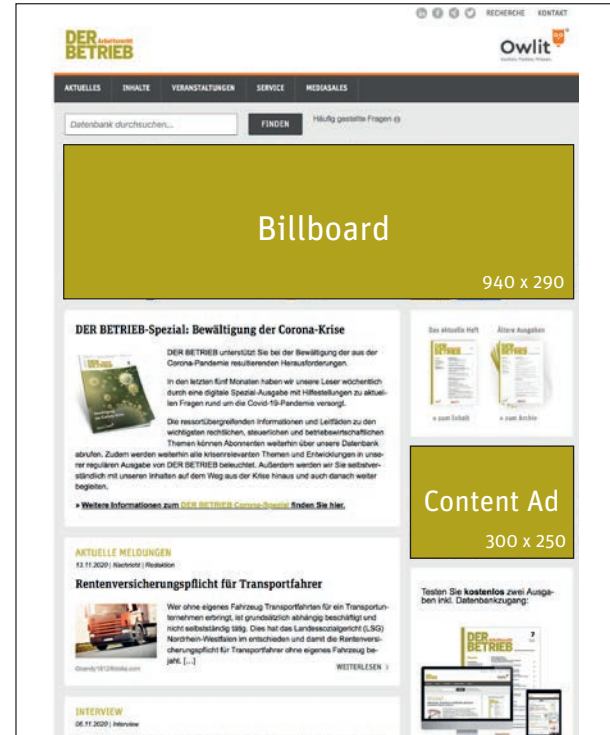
RECHERCHE KONTAKT

DER BETRIEB Arbeitsrecht

Owlit

AKTUELLES INHALTE VERANSTALTUNGEN SERVICE MEDIASALES

Datenbank durchsuchen...

FINDEN

Häufig gestellte Fragen

Billboard

940 x 290

DER BETRIEB-Spezial: Bewältigung der Corona-Krise

DER BETRIEB unterstützt Sie bei der Bewältigung der aus der Corona-Pandemie resultierenden Herausforderungen.

In den letzten fünf Monaten haben wir unsere Leser wöchentlich durch eine digitale Spezial-Ausgabe mit Hilfestellungen zu aktuellen Fragen rund um die Covid-19-Pandemie versorgt.

Die ressortübergreifenden Informationen und Leitfäden zu den wichtigsten rechtlichen, steuerlichen und betriebswirtschaftlichen Themen können Abonnenten weiterhin über unsere Datenbank abrufen. Zudem werden weiterhin alle krisenrelevanten Themen und Entwicklungen in unserer regulären Ausgabe von DER BETRIEB beleuchtet. Außerdem werden wir Sie selbstverständlich mit unseren Inhalten auf dem Weg aus der Krise hinaus und auch danach weiter begleiten.

» Weitere Informationen zum DER BETRIEB Corona-Spezial finden Sie hier.

Das aktuelle Heft Ältere Ausgaben

» zum Inhalt » zum Archiv

Content Ad

300 x 250

AKTUELLE MELDUNGEN

13.11.2020 | Nachricht | Redaktion

Rentenversicherungspflicht für Transportfahrer

Wer ohne eigenes Fahrzeug Transportfahrten für ein Transportunternehmen erbringt, ist grundsätzlich abhängig beschäftigt und nicht selbstständig tätig. Dies hat das Landessozialgericht (LSG) Nordrhein-Westfalen im entschieden und damit die Rentenversicherungspflicht für Transportfahrer ohne eigenes Fahrzeug bejaht. [...]

WEITERLESEN ›

Testen Sie kostenlos zwei Ausgaben inkl. Datenbankzugang:

INTERVIEW

06.11.2020 | Interview